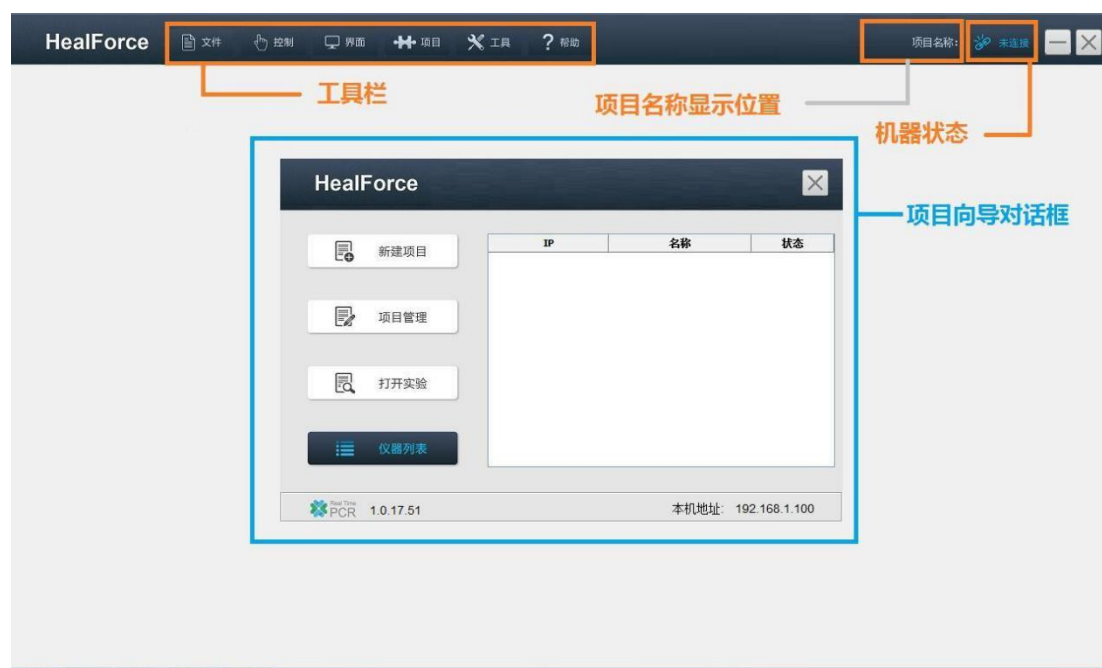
HealForce 文件 控制 界面 项目 工具 ? 帮助

项目名称: 未连接

工具栏

项目名称显示位置

机器状态

项目向导对话框

HealForce

新建项目

项目管理

打开实验

仪器列表

| IP | 名称 | 状态 |
|---|---|---|

Real Time PCR 1.0.17.51

本机地址: 192.168.1.100